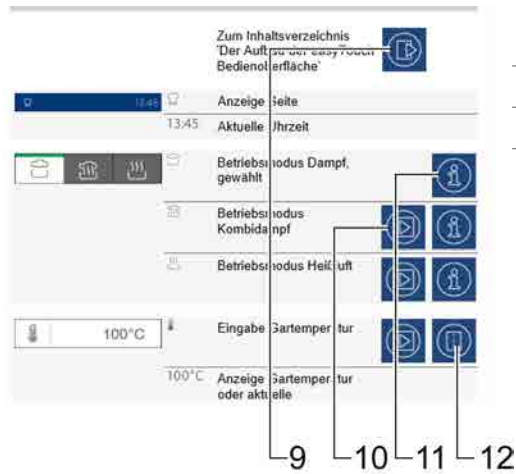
Zum Inhaltsverzeichnis 'Der Auf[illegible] easyTouch Bedienob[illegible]erfläche'

13:45

Anzeige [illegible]eite

13:45 Aktuelle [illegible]hrzeit

Betriebs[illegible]modus Dampf, gewählt

Betriebs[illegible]odus Kombida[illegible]npf

Betriebs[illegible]odus Heiß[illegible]uft

100°C

Eingabe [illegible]artemper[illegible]tur

100°C Anzeige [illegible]artemper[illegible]tur oder aktu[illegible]lle

9 10 11 12